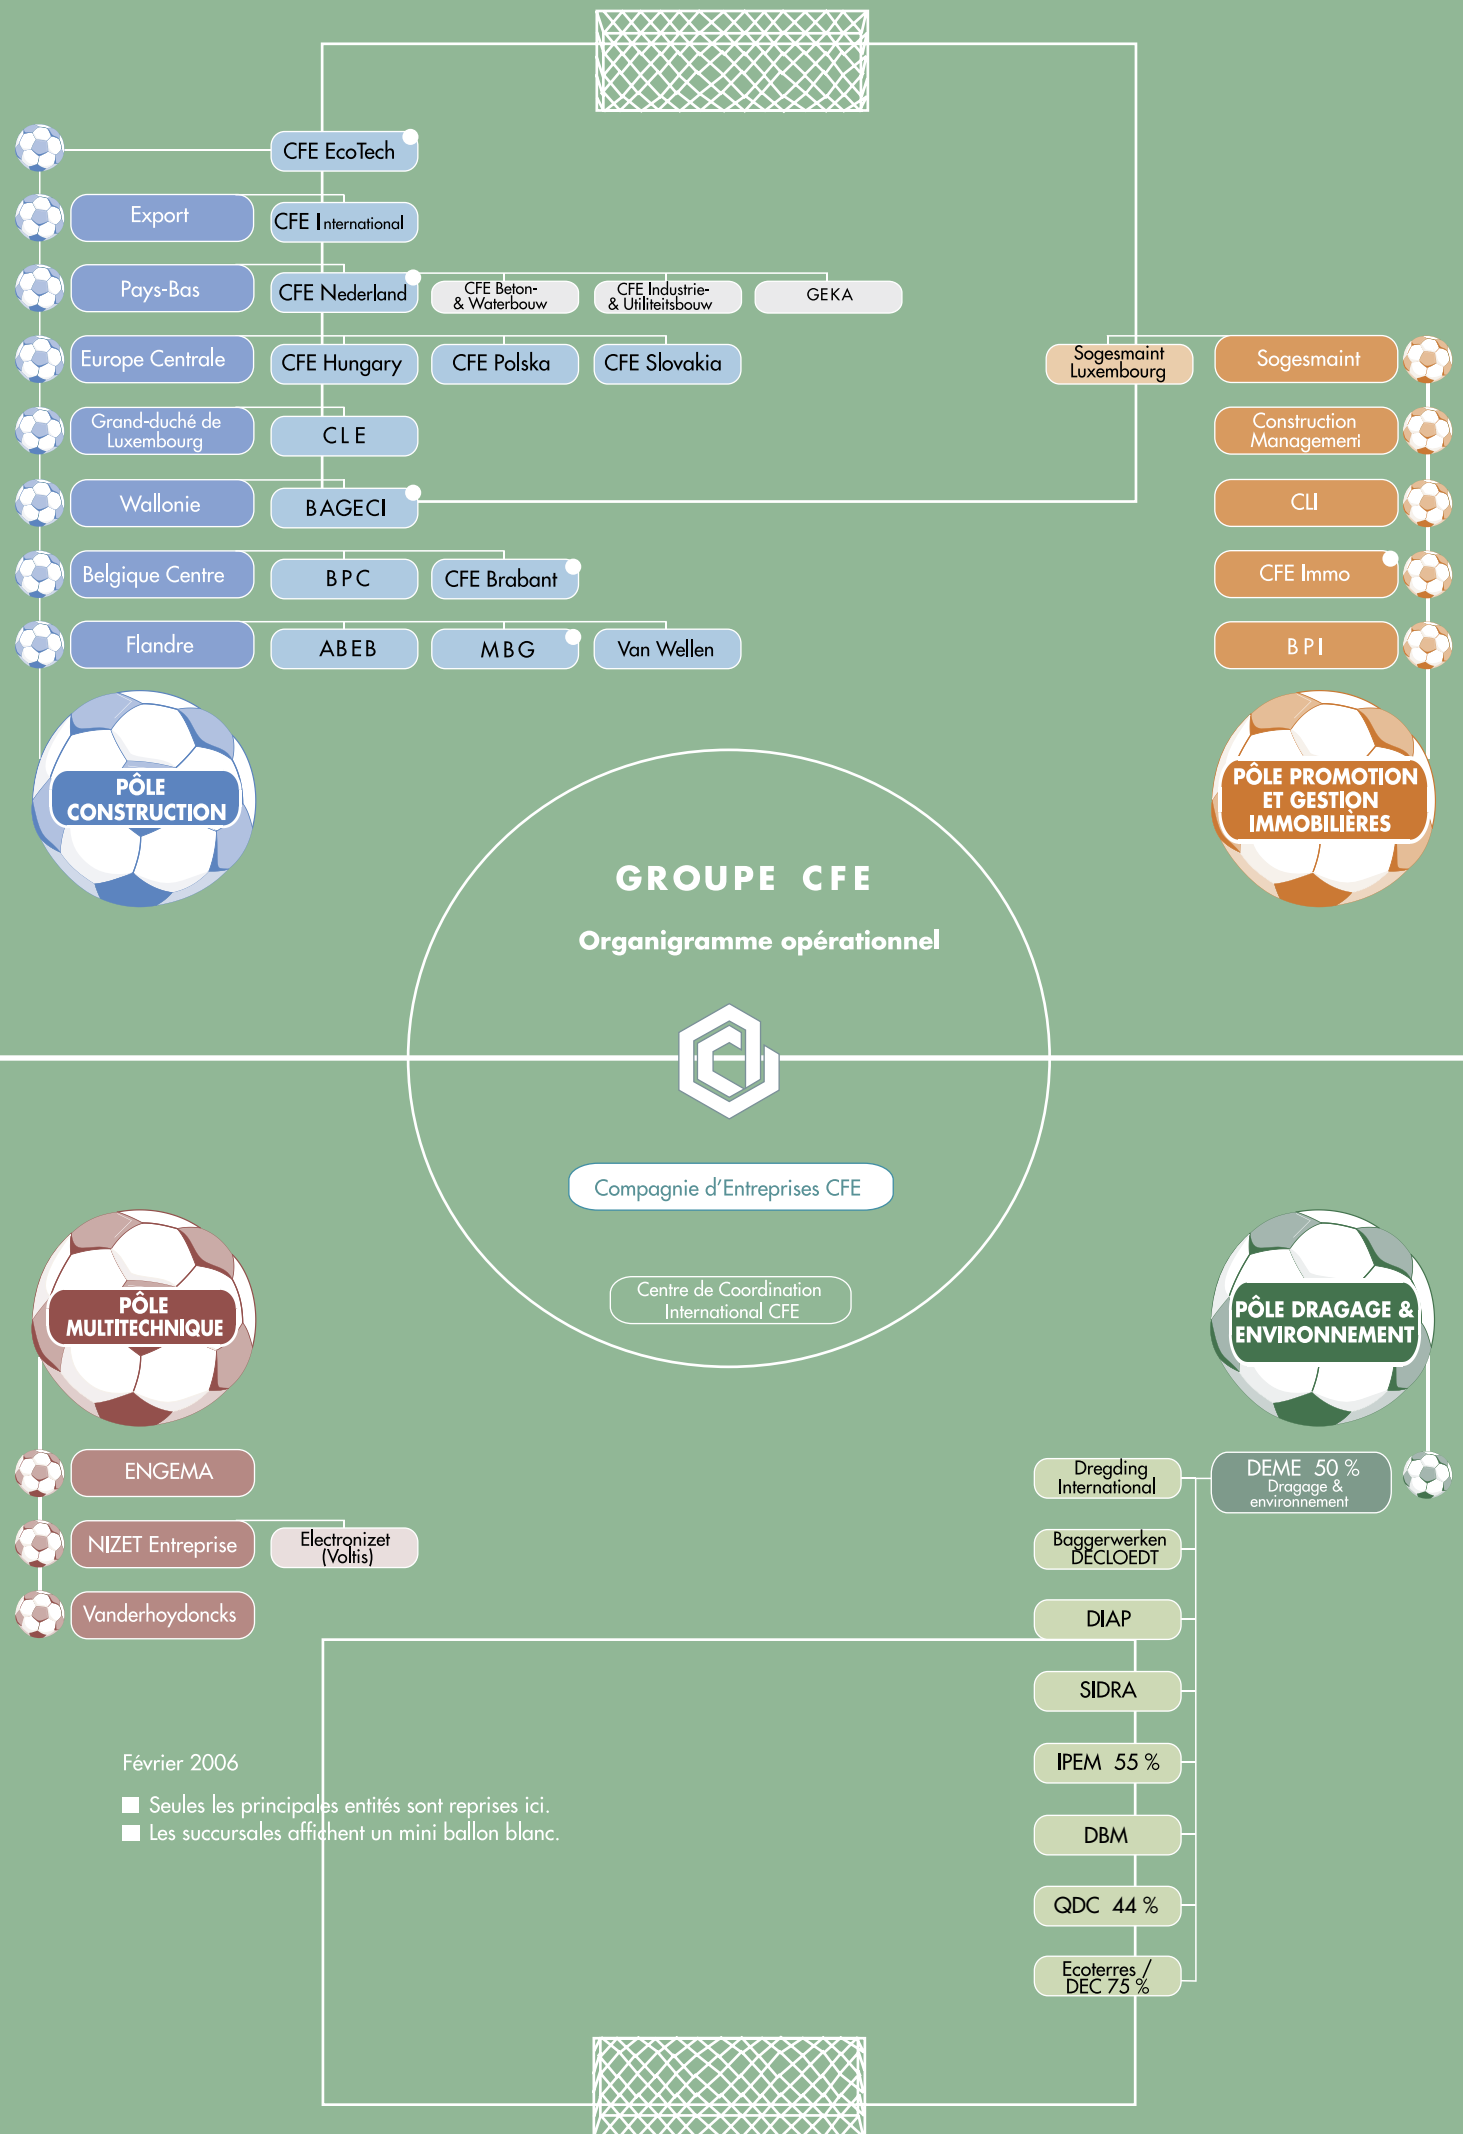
CFE EcoTech

Export
CFE International

Pays-Bas
CFE Nederland
CFE Beton- & Waterbouw
CFE Industrie- & Utiliteitsbouw
GEKA

Europe Centrale
CFE Hungary
CFE Polska
CFE Slovakia

Grand-duché de Luxembourg
CLE

Wallonie
BAGECI

Belgique Centre
BPC
CFE Brabant

Flandre
ABEB
MBG
Van Wellen

PÔLE CONSTRUCTION

Sogesmaint Luxembourg
Sogesmaint
Construction Management
CLI
CFE Immo
BPI

PÔLE PROMOTION ET GESTION IMMOBILIÈRES

GROUPE CFE

Organigramme opérationnel

Compagnie d'Entreprises CFE

Centre de Coordination International CFE

PÔLE MULTITECHNIQUE

ENGEMA
NIZET Entreprise
Electronizet (Voltis)
Vanderhoydoncks

PÔLE DRAGAGE & ENVIRONNEMENT

Dregding International
DEME 50 % Dragage & environnement
Baggerwerken DECLOEDT
DIAP
SIDRA
IPEM 55 %
DBM
QDC 44 %
Ecoterres / DEC 75 %

Février 2006

Seules les principales entités sont reprises ici.
Les succursales affichent un mini ballon blanc.